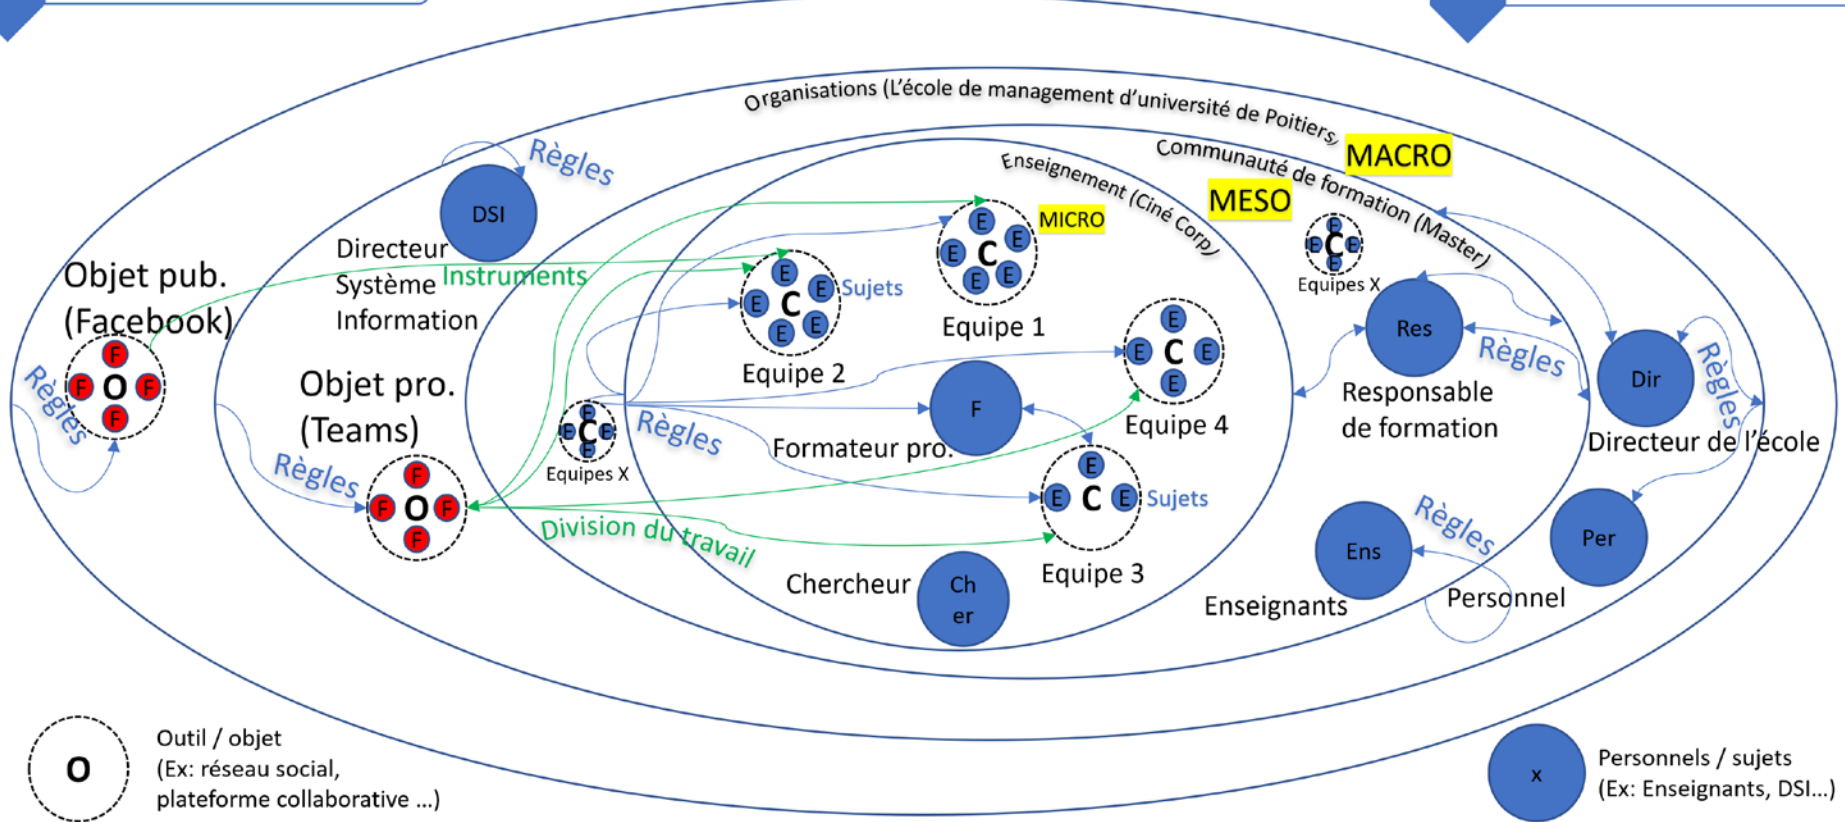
Organisations (L'école de management d'université de Poitiers)

MACRO

Communauté de formation (Master)

MESO

Enseignement (Ciné Corp)

MICRO

Règles

DSI

Directeur Système Information

Instruments

Objet pub. (Facebook)

F F O F F

Règles

E E C E E

Sujets

Equipe 2

E E C E E

Equipe 1

E E C E E

Equipes X

Res

Règles

Responsable de formation

Dir

Règles

Directeur de l'école

Objet pro. (Teams)

Règles

F F O F F

E E C E E

Equipes X

Règles

F

Formateur pro.

E E C E E

Equipe 4

E E C E E

Sujets

Equipe 3

Division du travail

Chercheur

Ch er

Ens

Enseignants

Règles

Per

Personnel

O

Outil / objet (Ex: réseau social, plateforme collaborative ...)

x

Personnels / sujets (Ex: Enseignants, DSI...)